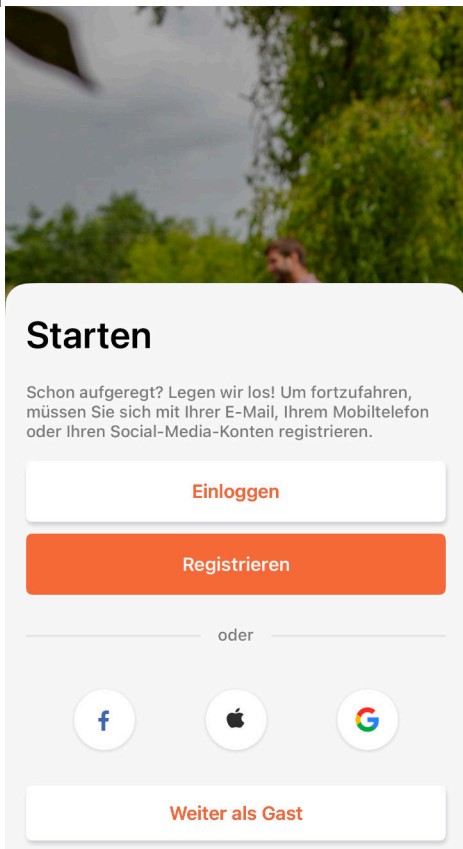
Starten

Schon aufgeregt? Legen wir los! Um fortzufahren, müssen Sie sich mit Ihrer E-Mail, Ihrem Mobiltelefon oder Ihren Social-Media-Konten registrieren.

Einloggen

Registrieren

oder

f

G

Weiter als Gast